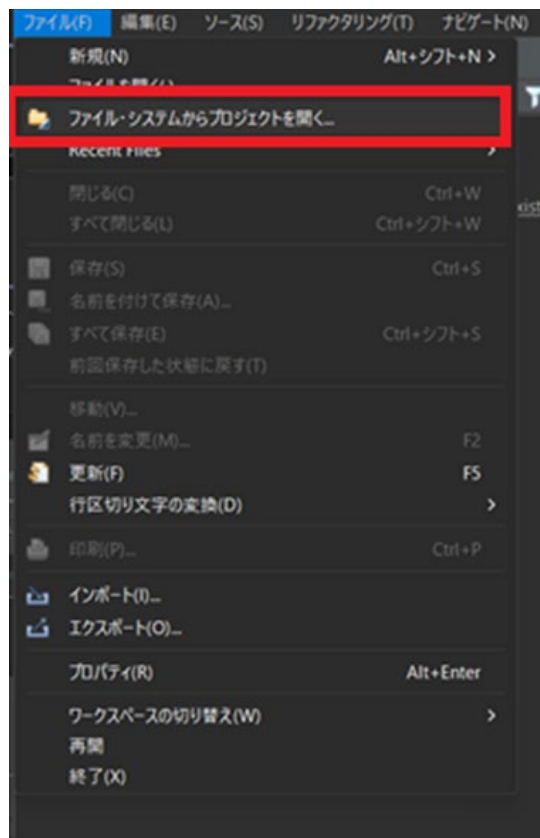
ファイル(F) 編集(E) ソース(S) リファクタリング(T) ナビゲート(N)

新規(N) Alt+シフト+N >
ファイルを開く(L)...
ファイル・システムからプロジェクトを開く...
Recent Files >

閉じる(C) Ctrl+W
すべて閉じる(L) Ctrl+シフト+W

保存(S) Ctrl+S
名前を付けて保存(A)...
すべて保存(E) Ctrl+シフト+S
前回保存した状態に戻す(T)

移動(V)...
名前を変更(M)... F2
更新(F) F5
行区切り文字の変換(D) >

印刷(P)... Ctrl+P

インポート(I)...
エクスポート(O)...

プロパティ(R) Alt+Enter

ワークスペースの切り替え(W) >
再開
終了(X)